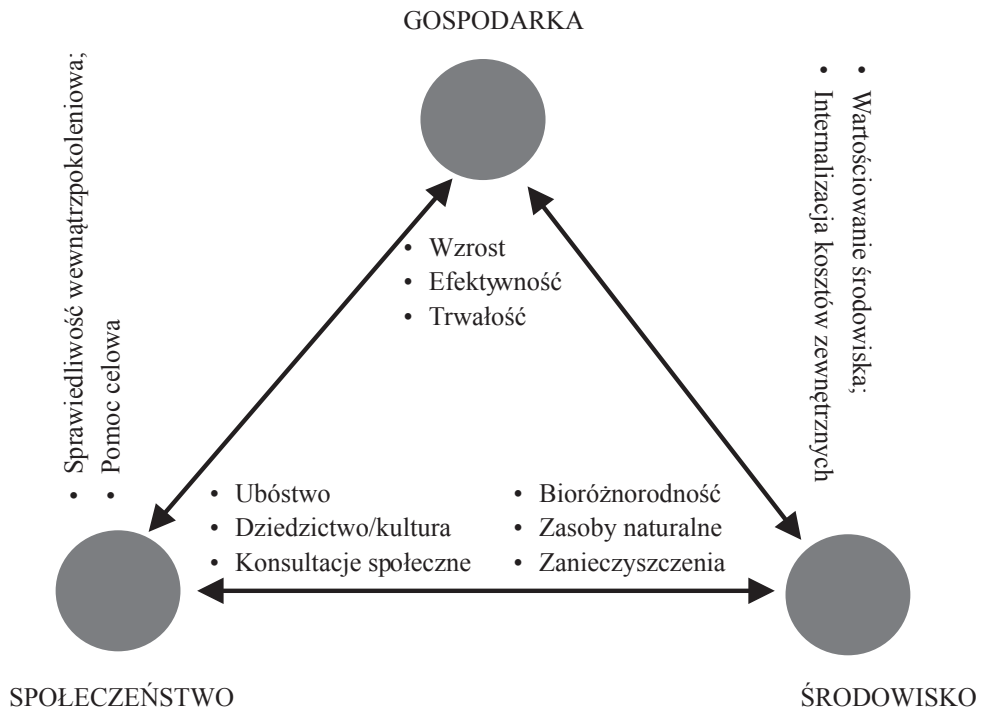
GOSPODARKA

• Sprawiedliwość wewnątrzpokoleniowa;
• Pomoc celowa

• Wartościowanie środowiska;
• Internalizacja kosztów zewnętrznych

• Wzrost
• Efektywność
• Trwałość

• Ubóstwo
• Dziedzictwo/kultura
• Konsultacje społeczne

• Bioróżnorodność
• Zasoby naturalne
• Zanieczyszczenia

SPOŁECZEŃSTWO

ŚRODOWISKO